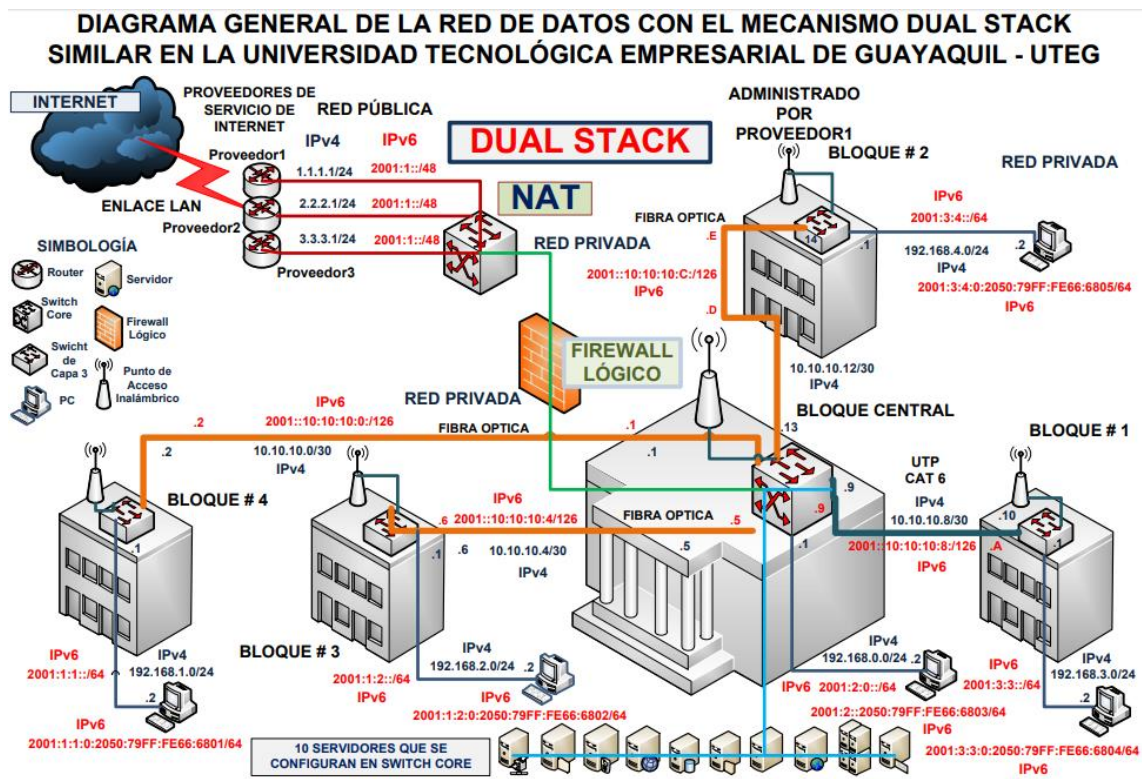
DIAGRAMA GENERAL DE LA RED DE DATOS CON EL MECANISMO DUAL STACK SIMILAR EN LA UNIVERSIDAD TECNOLÓGICA EMPRESARIAL DE GUAYAQUIL - UTEG

INTERNET

PROVEEDORES DE SERVICIO DE INTERNET

RED PÚBLICA

IPv4 IPv6

DUAL STACK

Proveedor1 1.1.1.1/24 2001:1::/48

ENLACE LAN

Proveedor2 2.2.2.1/24 2001:1::/48

NAT

3.3.3.1/24 2001:1::/48

Proveedor3

RED PRIVADA

SIMBOLOGÍA

Router
Servidor
Switch Core
Firewall Lógico
Swicht de Capa 3
Punto de Acceso Inalámbrico
PC

ADMINISTRADO POR PROVEEDOR1

BLOQUE # 2

RED PRIVADA

FIBRA OPTICA

IPv6
2001:3:4::/64

.E

.14 .1

192.168.4.0/24 .2

IPv4

2001::10:10:10:C:/126
IPv6

2001:3:4:0:2050:79FF:FE66:6805/64
IPv6

.D

FIREWALL LÓGICO

10.10.10.12/30
IPv4

RED PRIVADA

IPv6
2001::10:10:10:0:/126

BLOQUE CENTRAL

.2

FIBRA OPTICA

.1

.13

BLOQUE # 1

.2

10.10.10.0/30
IPv4

.1

UTP CAT 6

BLOQUE # 4

IPv6

IPv4

.9

FIBRA OPTICA

.9

10.10.10.8/30

.10

.6 2001::10:10:10:4/126 .5

.1

.1 .6 10.10.10.4/30

.5

.1

2001::10:10:10:8:/126

.A .1

IPv4

IPv6

BLOQUE # 3

IPv6

IPv4

IPv4

2001:1:1::/64

192.168.1.0/24

192.168.2.0/24

192.168.0.0/24

IPv6

IPv4

2001:1:2::/64

2001:3:3::/64

192.168.3.0/24

.2

IPv6

.2

IPv6 2001:2:0::/64

.2

IPv6

2001:1:2:0:2050:79FF:FE66:6802/64

2001:2::2050:79FF:FE66:6803/64

.2

2001:1:1:0:2050:79FF:FE66:6801/64

10 SERVIDORES QUE SE CONFIGURAN EN SWITCH CORE

IPv6

2001:3:3:0:2050:79FF:FE66:6804/64

IPv6